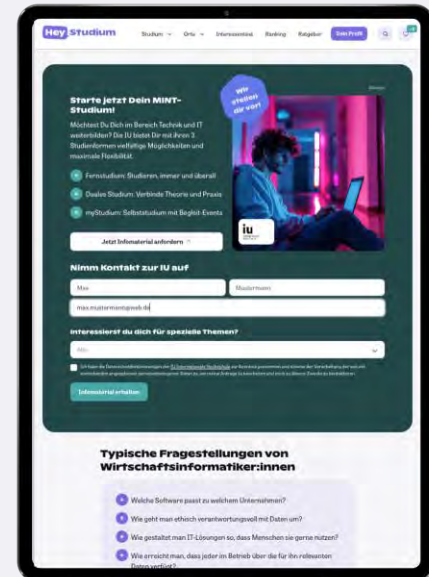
Hey Studium Studium ∨ Orte ∨ Interessentest Ranking Ratgeber Dein Profil

Anzeige

Wir stellen dir vor!

Starte jetzt Dein MINT-Studium!

Möchtest Du Dich im Bereich Technik und IT weiterbilden? Die IU bietet Dir mit ihren 3 Studienformen vielfältige Möglichkeiten und maximale Flexibilität.

Fernstudium: Studieren, immer und überall

Duales Studium: Verbinde Theorie und Praxis

myStudium: Selbststudium mit Begleit-Events

Jetzt Infomaterial anfordern

iu

Nimm Kontakt zur IU auf

Max

Mustermann

max.mustermann@web.de

Interessierst du dich für spezielle Themen?

Alle

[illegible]

Infomaterial erhalten

Typische Fragestellungen von Wirtschaftsinformatiker:innen

Welche Software passt zu welchem Unternehmen?

Wie geht man ethisch verantwortungsvoll mit Daten um?

Wie gestaltet man IT-Lösungen so, dass Menschen sie gerne nutzen?

Wie erreicht man, dass jeder im Betrieb über die für ihn relevanten Daten verfügt?